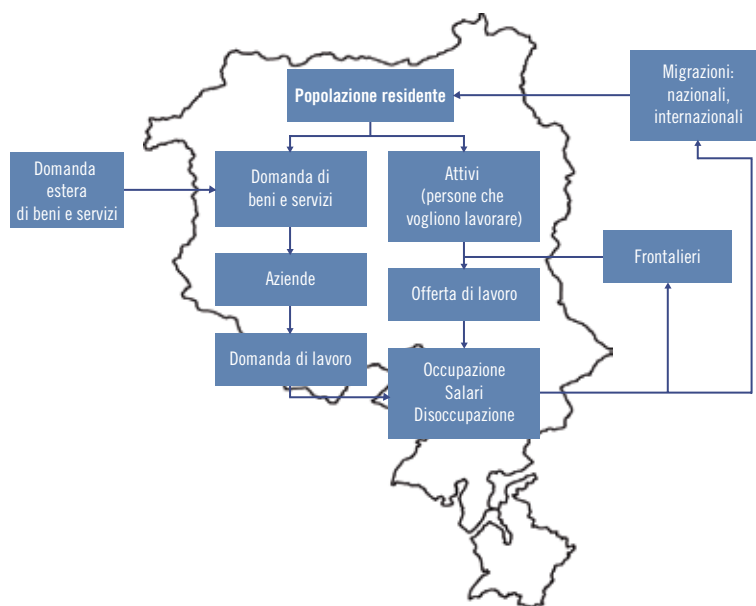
Popolazione residente

Migrazioni: nazionali, internazionali

Domanda estera di beni e servizi

Domanda di beni e servizi

Attivi (persone che vogliono lavorare)

Frontalieri

Aziende

Offerta di lavoro

Domanda di lavoro

Occupazione Salari Disoccupazione